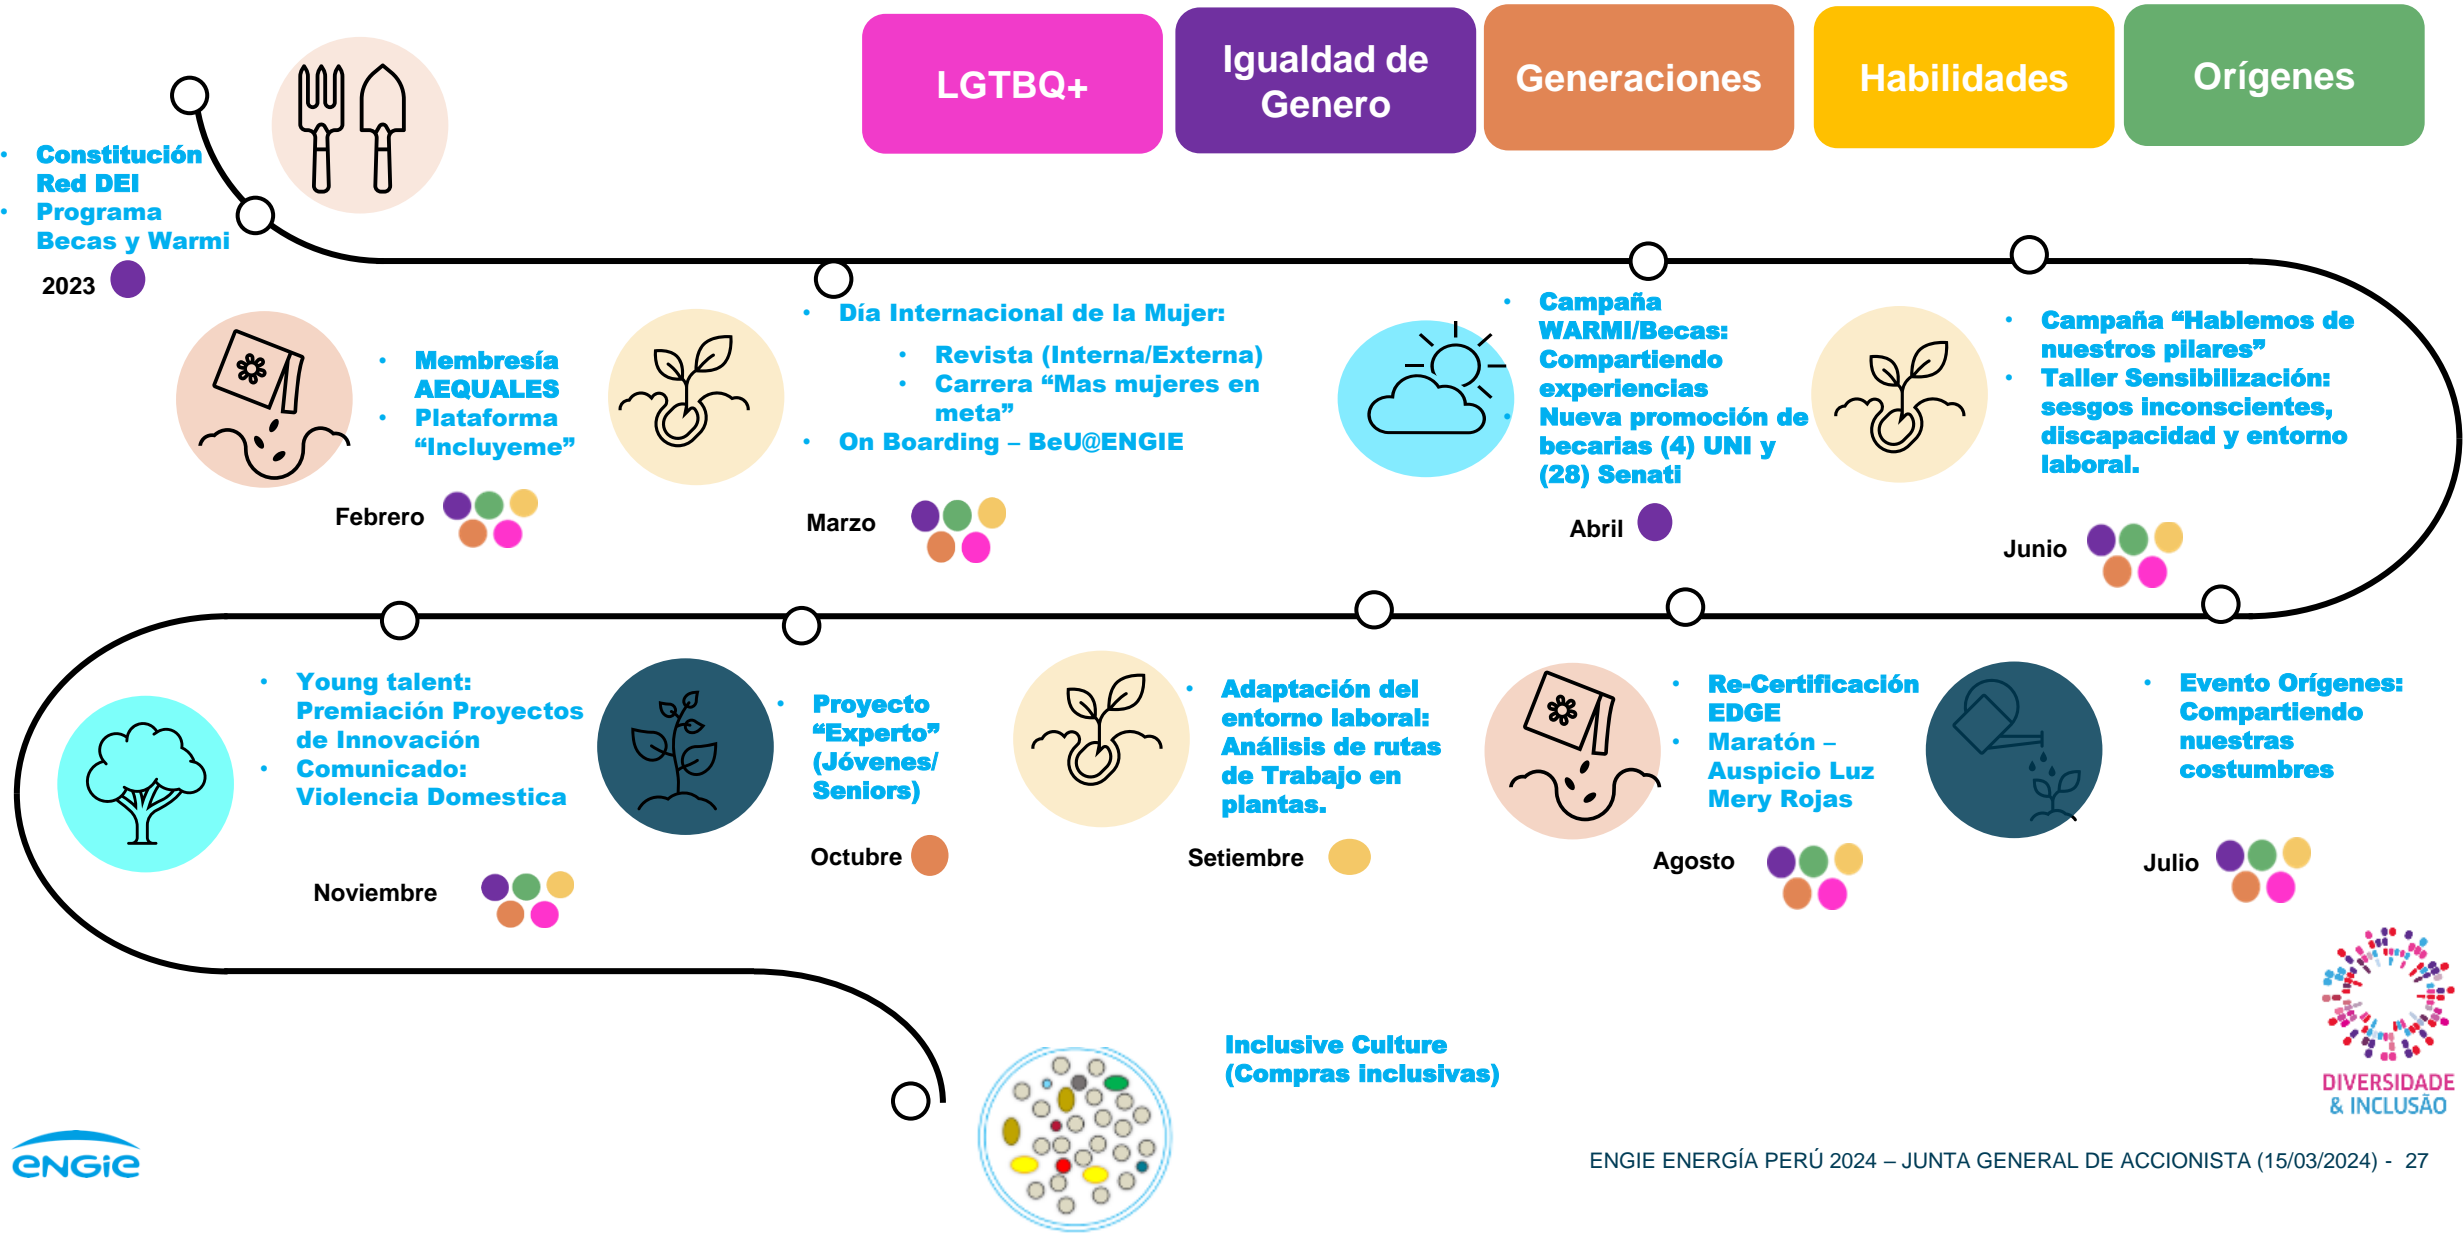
LGTBQ+

Igualdad de Genero

Generaciones

Habilidades

Orígenes

- Constitución Red DEI
- Programa Becas y Warmi

2023

- Membresía AEQUALES
- Plataforma "Incluyeme"

Febrero

- Día Internacional de la Mujer:
  - Revista (Interna/Externa)
  - Carrera "Mas mujeres en meta"
- On Boarding – BeU@ENGIE

Marzo

- Campaña WARMI/Becas: Compartiendo experiencias
- Nueva promoción de becarias (4) UNI y (28) Senati

Abril

- Campaña "Hablemos de nuestros pilares"
- Taller Sensibilización: sesgos inconscientes, discapacidad y entorno laboral.

Junio

- Young talent: Premiación Proyectos de Innovación
- Comunicado: Violencia Domestica

Noviembre

- Proyecto "Experto" (Jóvenes/ Seniors)

Octubre

- Adaptación del entorno laboral: Análisis de rutas de Trabajo en plantas.

Setiembre

- Re-Certificación EDGE
- Maratón – Auspicio Luz Mery Rojas

Agosto

- Evento Orígenes: Compartiendo nuestras costumbres

Julio

Inclusive Culture (Compras inclusivas)

DIVERSIDADE & INCLUSÃO

engie

ENGIE ENERGÍA PERÚ 2024 – JUNTA GENERAL DE ACCIONISTA (15/03/2024) - 27